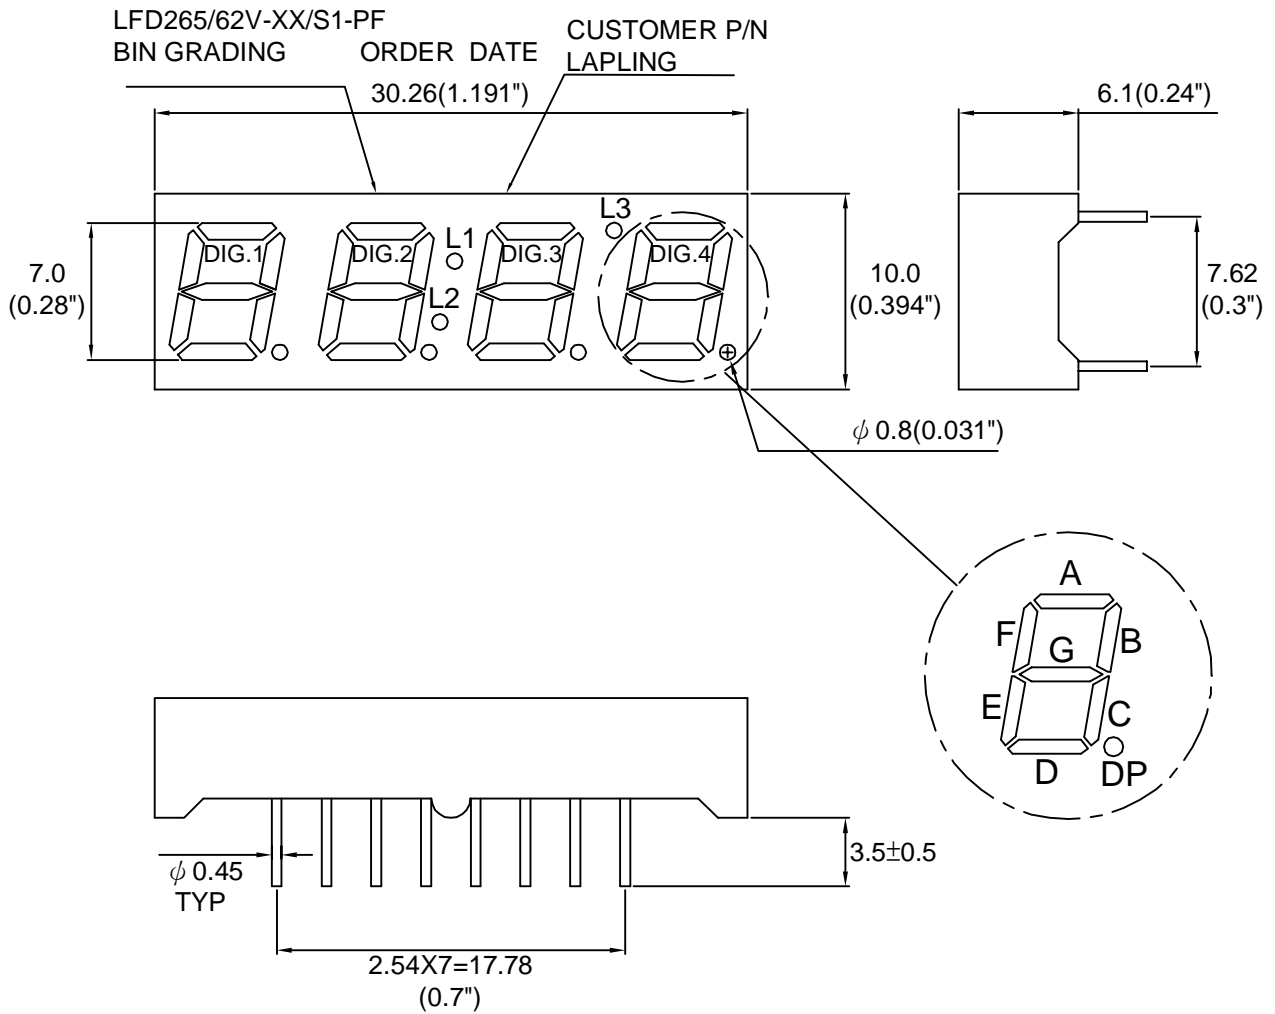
LFD265/62V-XX/S1-PF
BIN GRADING ORDER DATE

CUSTOMER P/N
LAPLING

30.26(1.191")

6.1(0.24")

L3
L1
DIG.1
DIG.2
DIG.3
DIG.4
L2

7.0
(0.28")

10.0
(0.394")

7.62
(0.3")

$\phi$ 0.8(0.031")

A
F
G
B
E
C
D
DP

3.5$\pm$0.5

$\phi$ 0.45
TYP

2.54X7=17.78
(0.7")